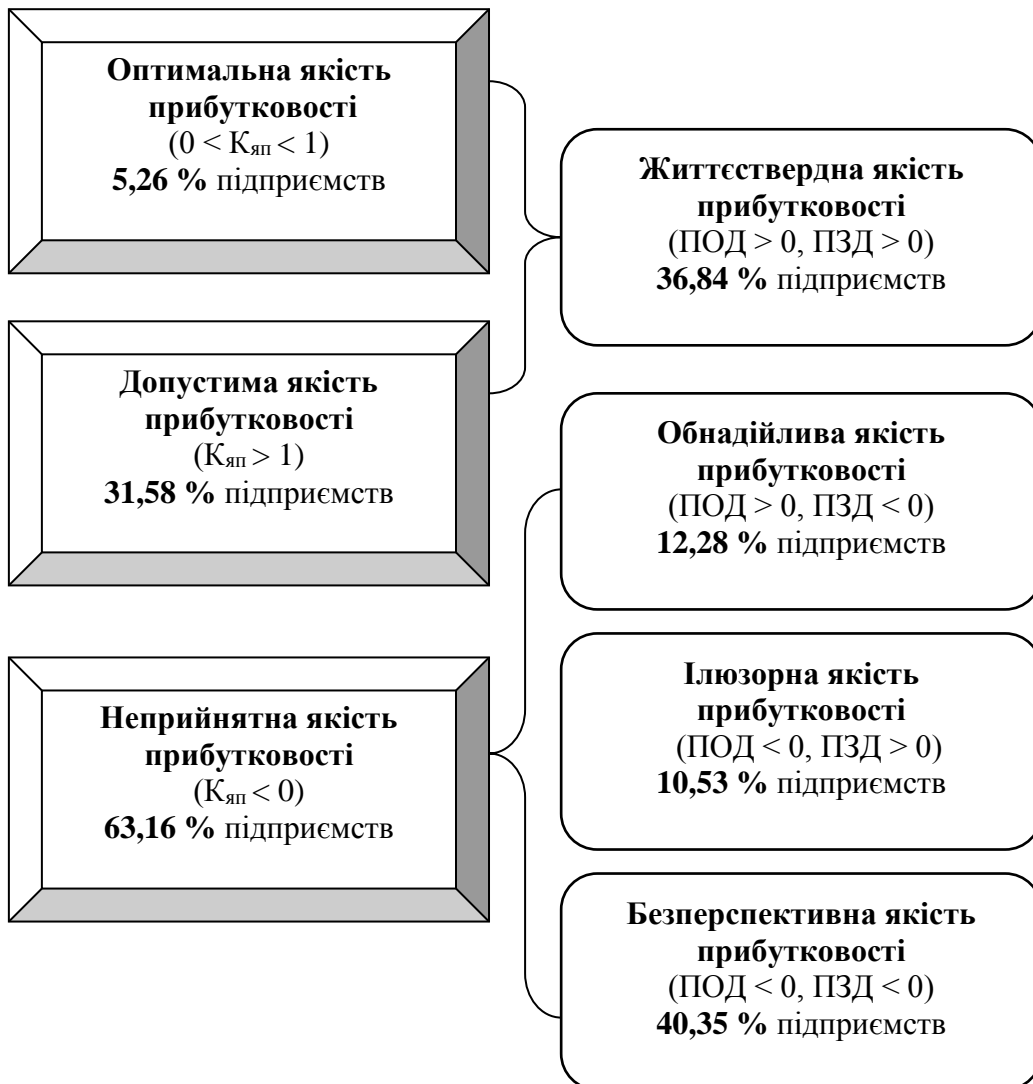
Оптимальна якість прибутковості
$(0 < К_{яп} < 1)$
5,26 % підприємств

Допустима якість прибутковості
$(К_{яп} > 1)$
31,58 % підприємств

Неприйнятна якість прибутковості
$(К_{яп} < 0)$
63,16 % підприємств

Життєствердна якість прибутковості
(ПОД > 0, ПЗД > 0)
36,84 % підприємств

Обнадійлива якість прибутковості
(ПОД > 0, ПЗД < 0)
12,28 % підприємств

Ілюзорна якість прибутковості
(ПОД < 0, ПЗД > 0)
10,53 % підприємств

Безперспективна якість прибутковості
(ПОД < 0, ПЗД < 0)
40,35 % підприємств